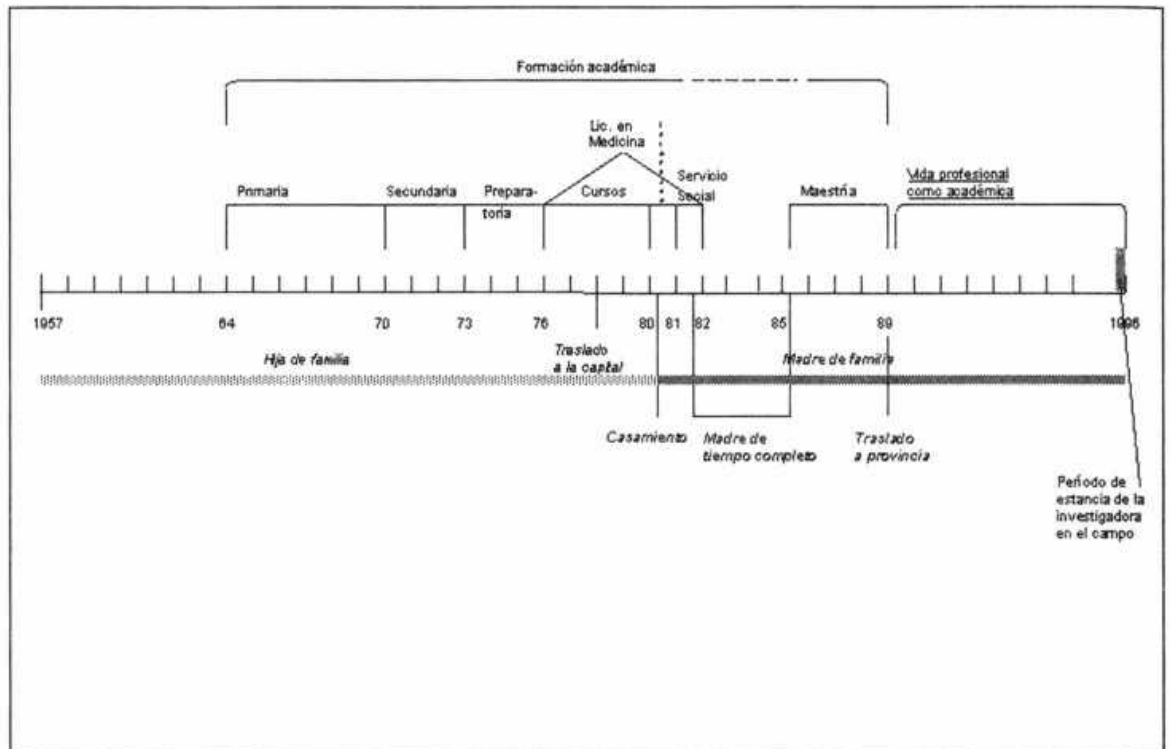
Formación académica

Lic. en Medicina

Primaria

Secundaria

Preparatoria

Cursos

Servicio Social

Maestría

Vida profesional como académica

1957

64

70

73

76

80

81

82

85

89

1996

Hija de familia

Traslado a la capital

Madre de familia

Casamiento

Madre de tiempo completo

Traslado a provincia

Período de estancia de la investigadora en el campo